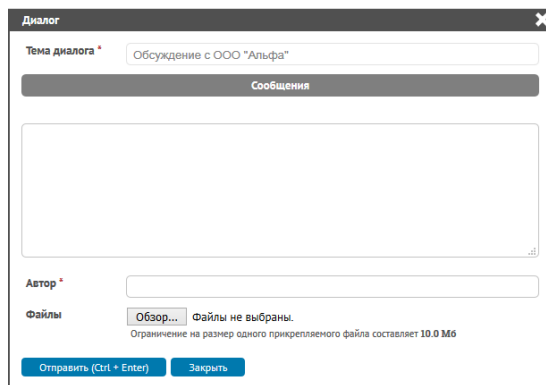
Диалог

Тема диалога * Обсуждение с ООО "Альфа"

Сообщения

Автор *

Файлы Обзор... Файлы не выбраны.
Ограничение на размер одного прикрепляемого файла составляет 10.0 Мб

Отправить (Ctrl + Enter) Закрыть